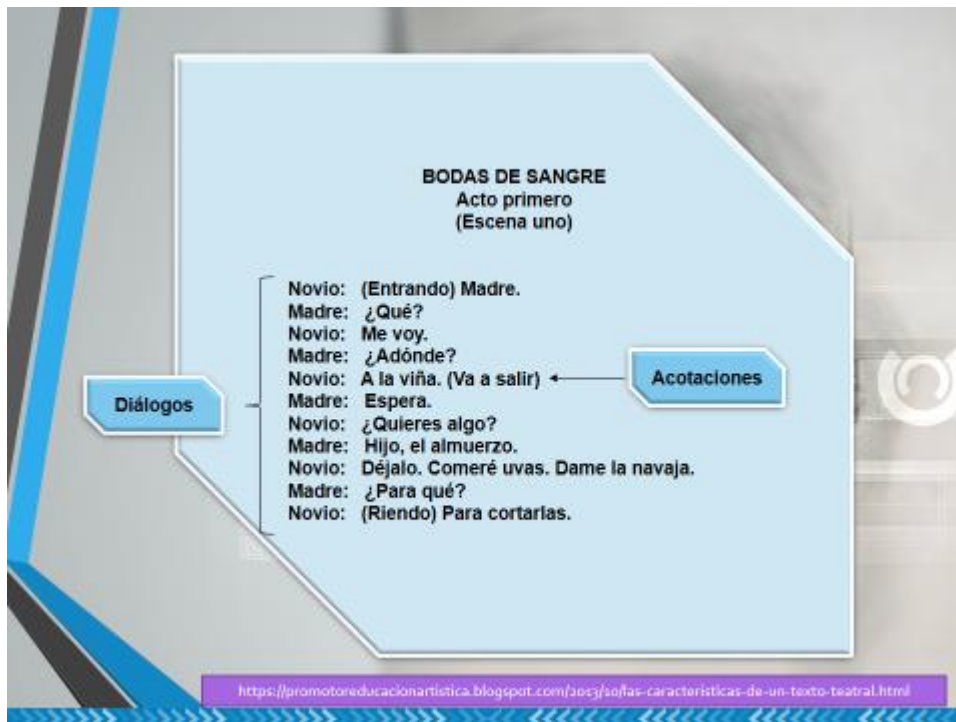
BODAS DE SANGRE
Acto primero
(Escena uno)

Novio: (Entrando) Madre.
Madre: ¿Qué?
Novio: Me voy.
Madre: ¿Adónde?
Novio: A la viña. (Va a salir)
Madre: Espera.
Novio: ¿Quieres algo?
Madre: Hijo, el almuerzo.
Novio: Déjalo. Comeré uvas. Dame la navaja.
Madre: ¿Para qué?
Novio: (Riendo) Para cortarlas.

Diálogos

Acotaciones

https://promotoreducacionartistica.blogspot.com/2013/10/las-caracteristicas-de-un-texto-teatral.html